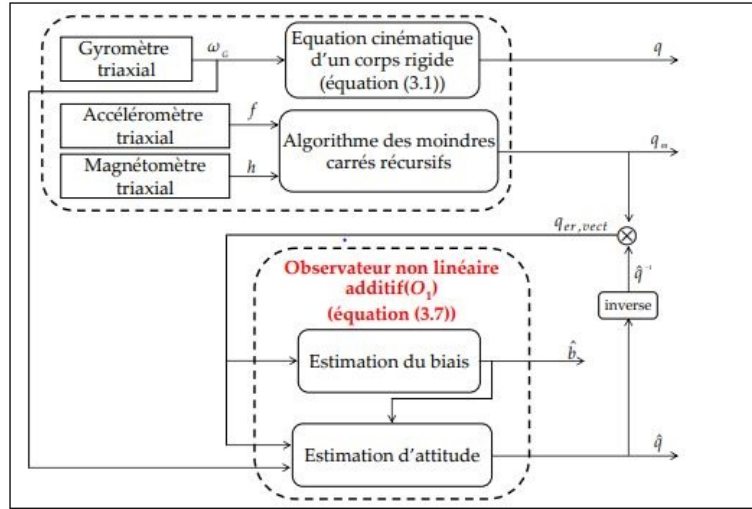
Gyromètre triaxial

$\omega_G$

Equation cinématique d'un corps rigide (équation (3.1))

$q$

Accéléromètre triaxial

$f$

Magnétomètre triaxial

$h$

Algorithme des moindres carrés récursifs

$q_m$

$q_{er,vect}$

$\otimes$

$\hat{q}^{-1}$

inverse

Observateur non linéaire additif($O_1$) (équation (3.7))

Estimation du biais

$\hat{b}$

Estimation d'attitude

$\hat{q}$